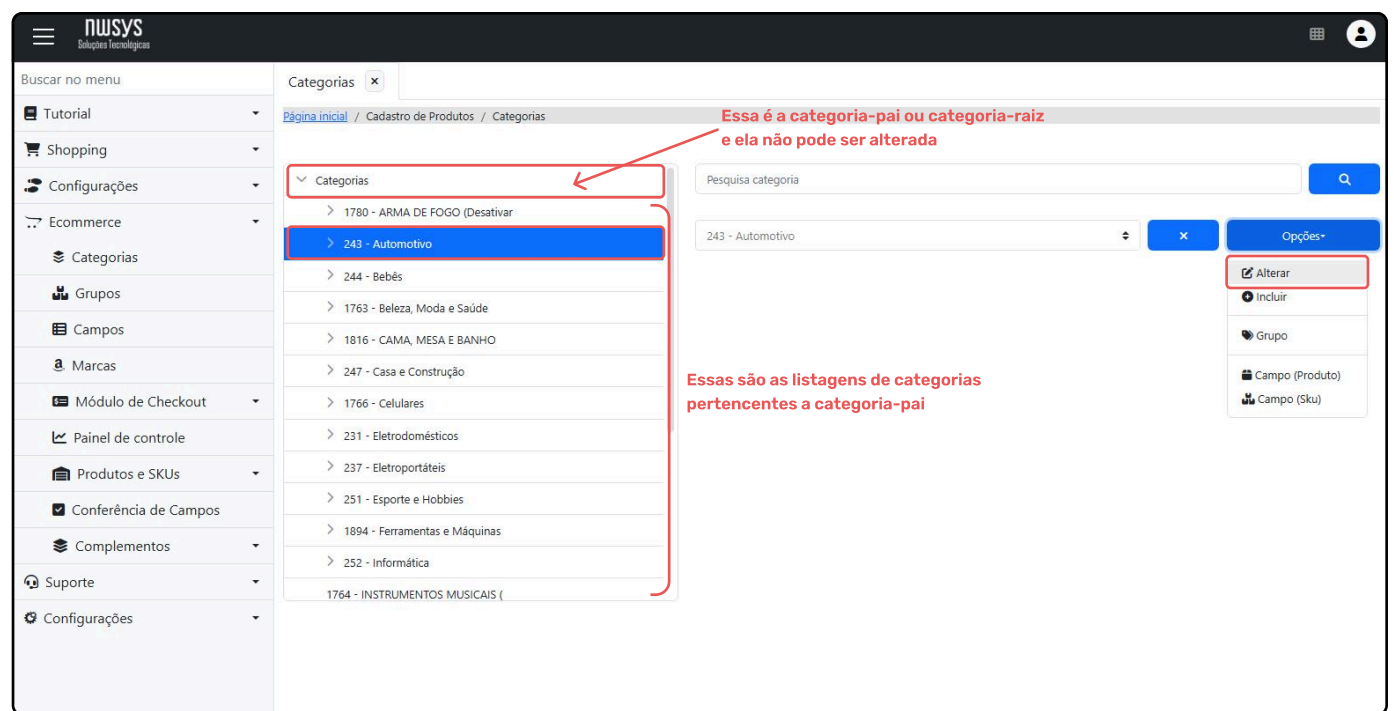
NWSYS
Soluções Tecnológicas

Buscar no menu
Tutorial
Shopping
Configurações
Ecommerce
Categorias
Grupos
Campos
Marcas
Módulo de Checkout
Painel de controle
Produtos e SKUs
Conferência de Campos
Complementos
Suporte
Configurações

Categorias ×

Página inicial / Cadastro de Produtos / Categorias

Essa é a categoria-pai ou categoria-raiz e ela não pode ser alterada

Categorias
1780 - ARMA DE FOGO (Desativar
243 - Automotivo
244 - Bebês
1763 - Beleza, Moda e Saúde
1816 - CAMA, MESA E BANHO
247 - Casa e Construção
1766 - Celulares
231 - Eletrodomésticos
237 - Eletroportáteis
251 - Esporte e Hobbies
1894 - Ferramentas e Máquinas
252 - Informática
1764 - INSTRUMENTOS MUSICAIS (

Pesquisa categoria

243 - Automotivo
×
Opções

Alterar
Incluir
Grupo
Campo (Produto)
Campo (Sku)

Essas são as listagens de categorias pertencentes a categoria-pai